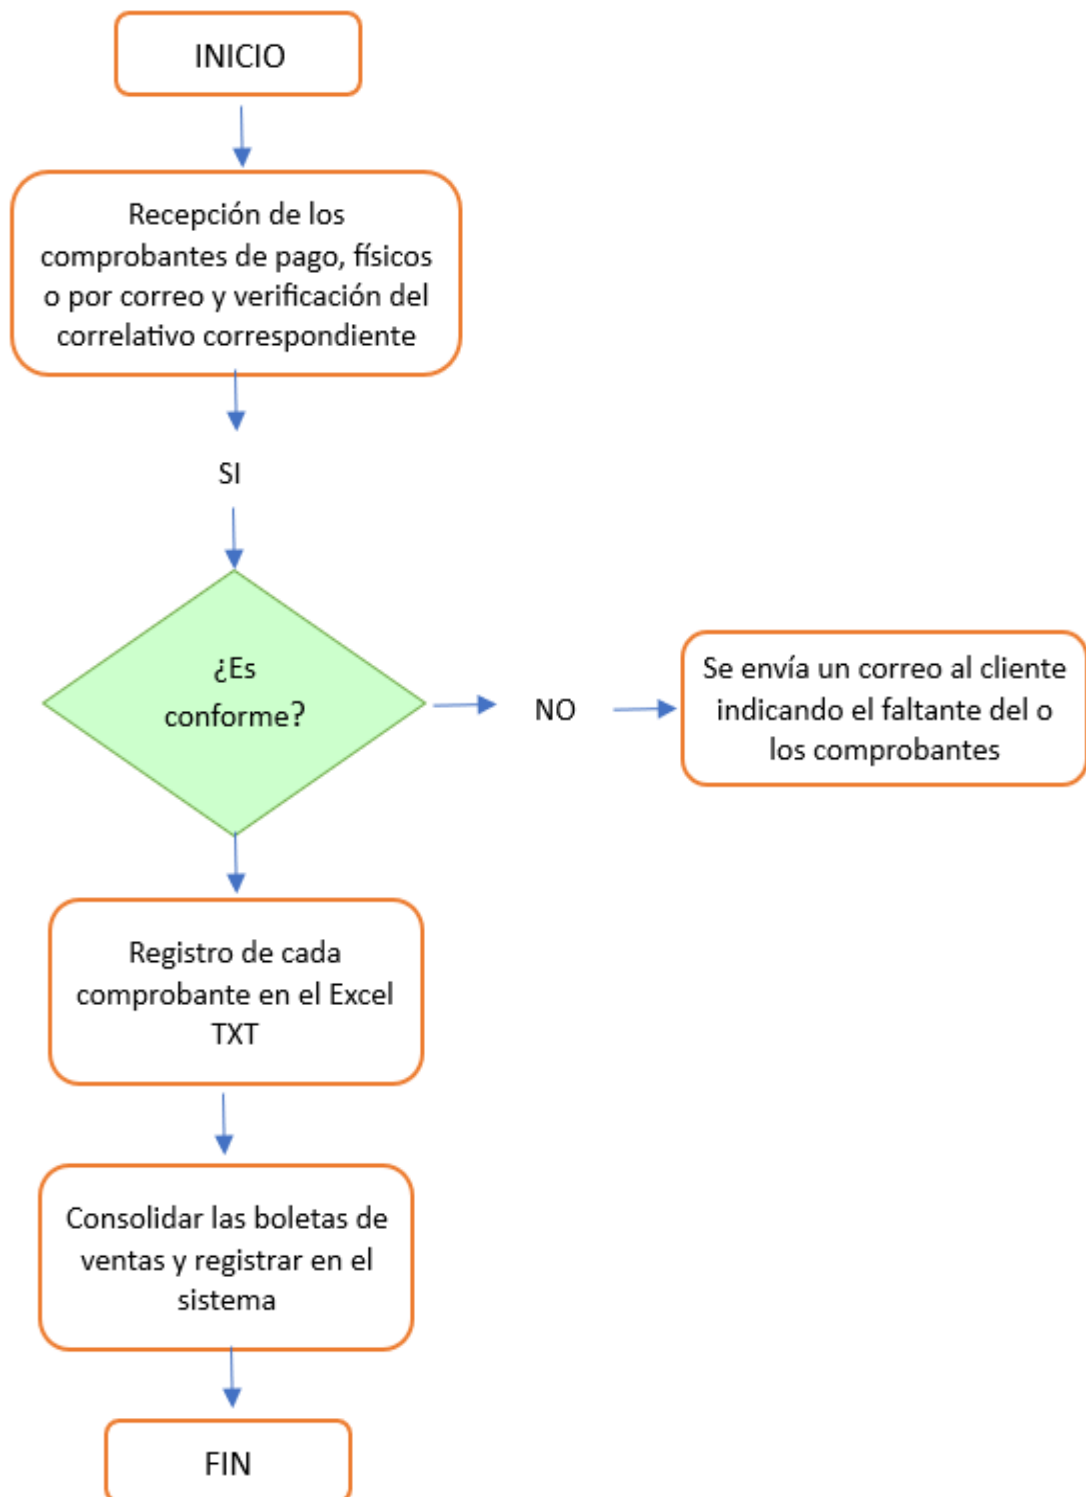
INICIO

Recepción de los comprobantes de pago, físicos o por correo y verificación del correlativo correspondiente

SI

¿Es conforme?

NO

Se envía un correo al cliente indicando el faltante del o los comprobantes

Registro de cada comprobante en el Excel TXT

Consolidar las boletas de ventas y registrar en el sistema

FIN